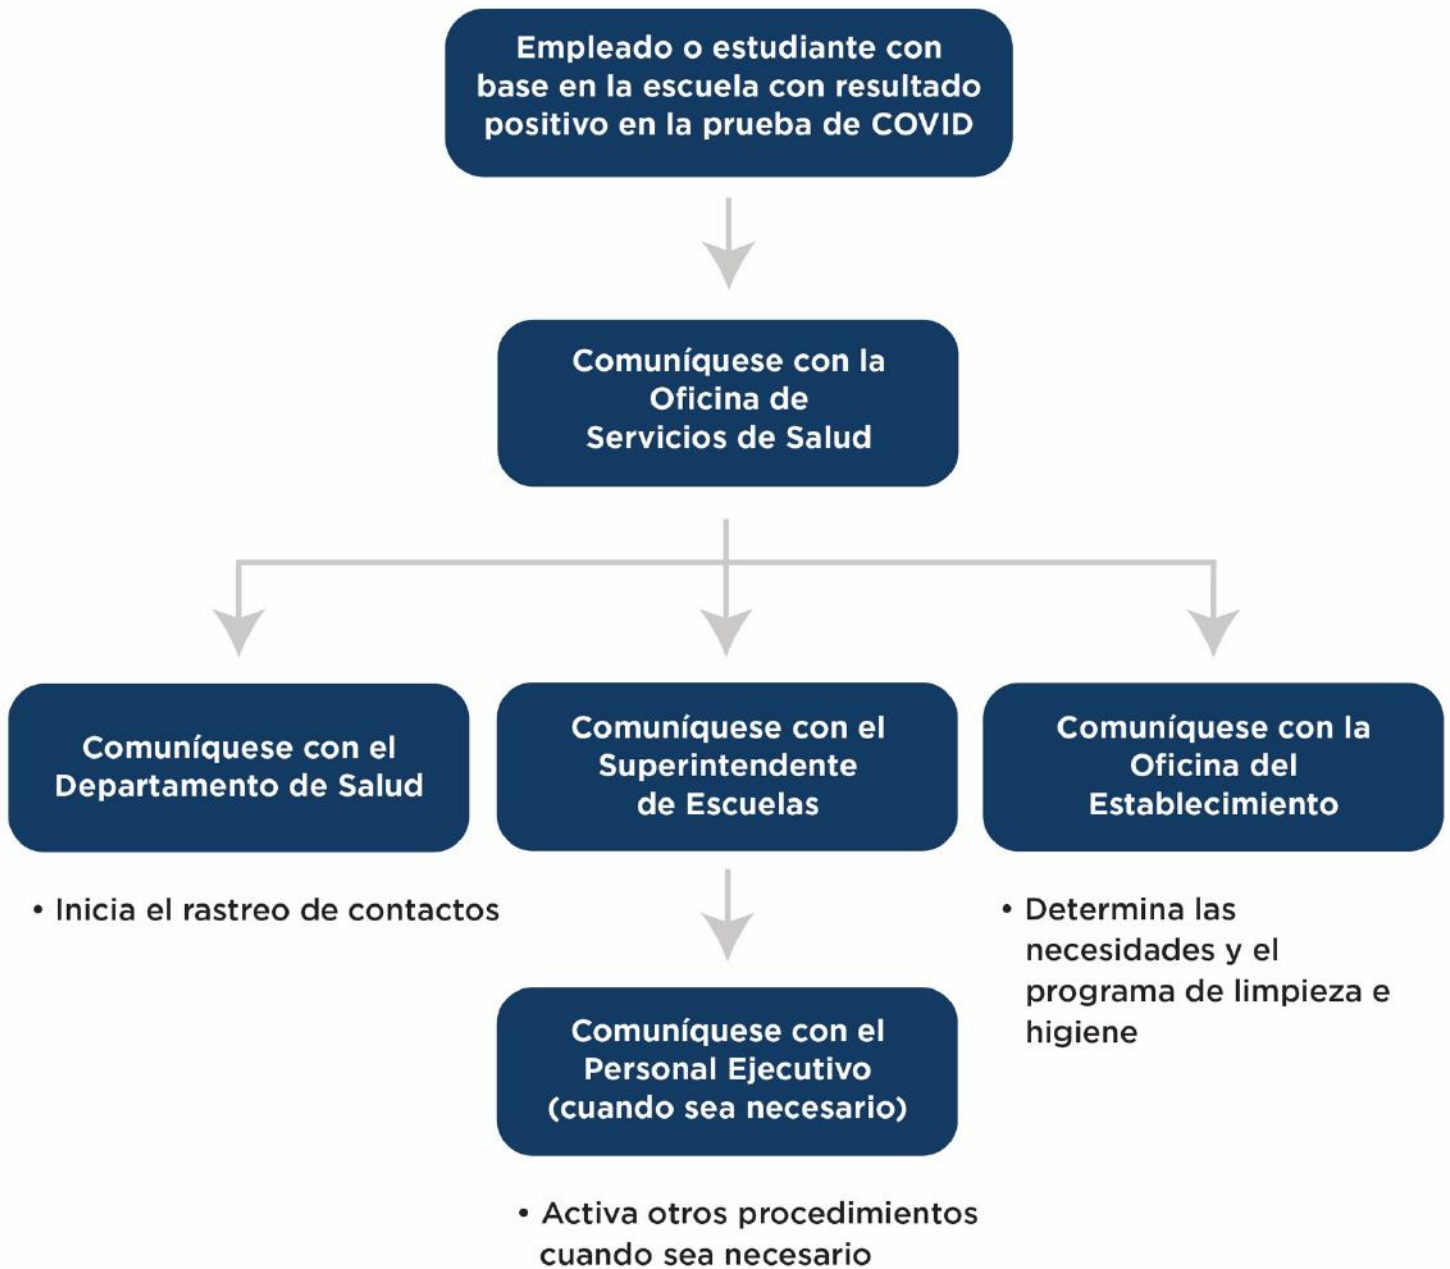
Empleado o estudiante con base en la escuela con resultado positivo en la prueba de COVID

Comuníquese con la Oficina de Servicios de Salud

Comuníquese con el Departamento de Salud

• Inicia el rastreo de contactos

Comuníquese con el Superintendente de Escuelas

Comuníquese con el Personal Ejecutivo (cuando sea necesario)

• Activa otros procedimientos cuando sea necesario

Comuníquese con la Oficina del Establecimiento

• Determina las necesidades y el programa de limpieza e higiene